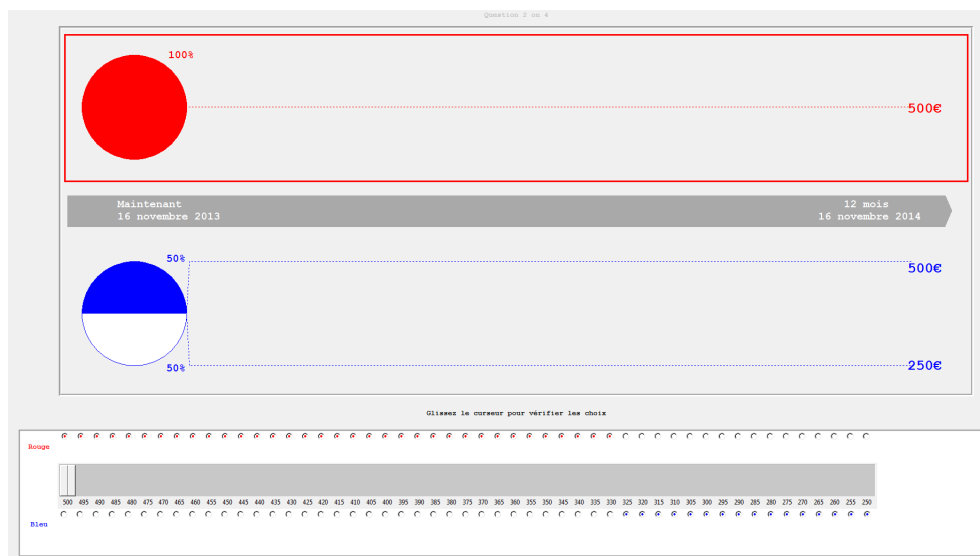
Question 2 on 4

100%

500€

Maintenant
16 novembre 2013

12 mois
16 novembre 2014

50%

500€

50%

250€

Glissez le curseur pour vérifier les choix

Rouge

500 495 490 485 480 475 470 465 460 455 450 445 440 435 430 425 420 415 410 405 400 395 390 385 380 375 370 365 360 355 350 345 340 335 330 325 320 315 310 305 300 295 290 285 280 275 270 265 260 255 250

Bleu